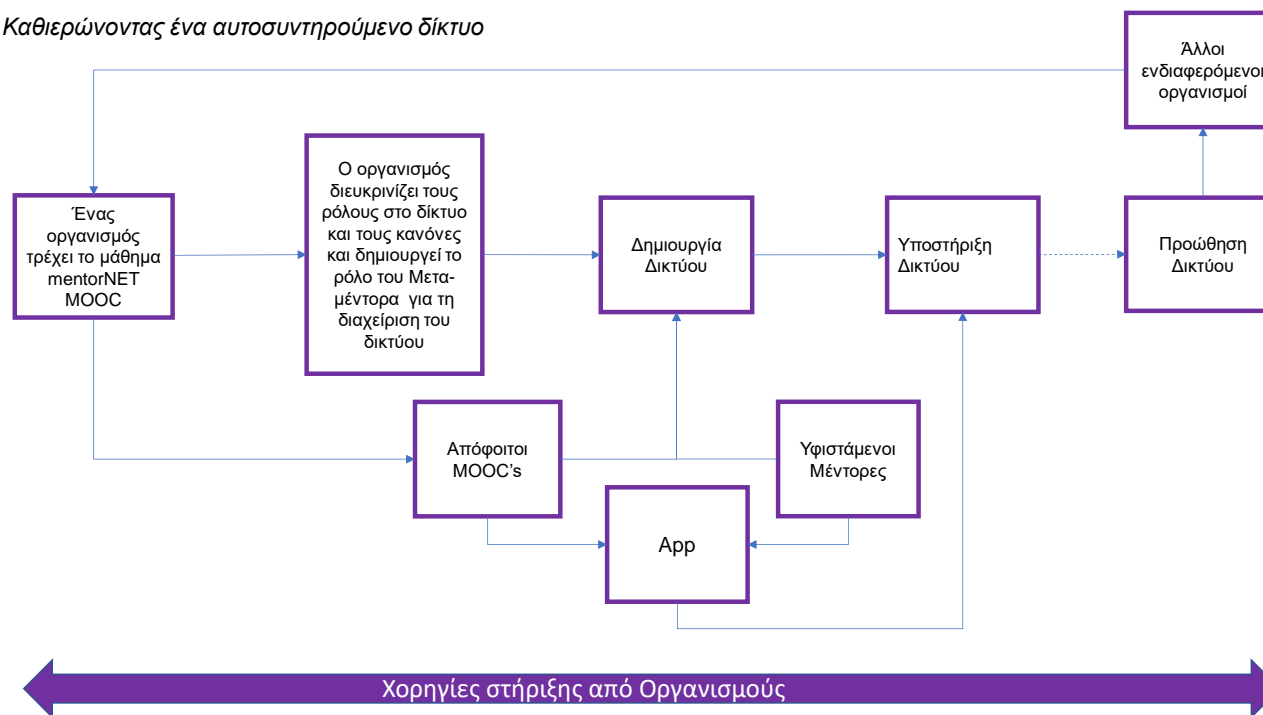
Καθιερώνοντας ένα αυτοσυντηρούμενο δίκτυο

Άλλοι ενδιαφερόμενοι οργανισμοί

Ένας οργανισμός τρέχει το μάθημα mentorNET MOOC

Ο οργανισμός διευκρινίζει τους ρόλους στο δίκτυο και τους κανόνες και δημιουργεί το ρόλο του Μετα-μέντορα για τη διαχείριση του δικτύου

Δημιουργία Δικτύου

Υποστήριξη Δικτύου

Προώθηση Δικτύου

Απόφοιτοι MOOC's

Υφιστάμενοι Μέντορες

App

Χορηγίες στήριξης από Οργανισμούς